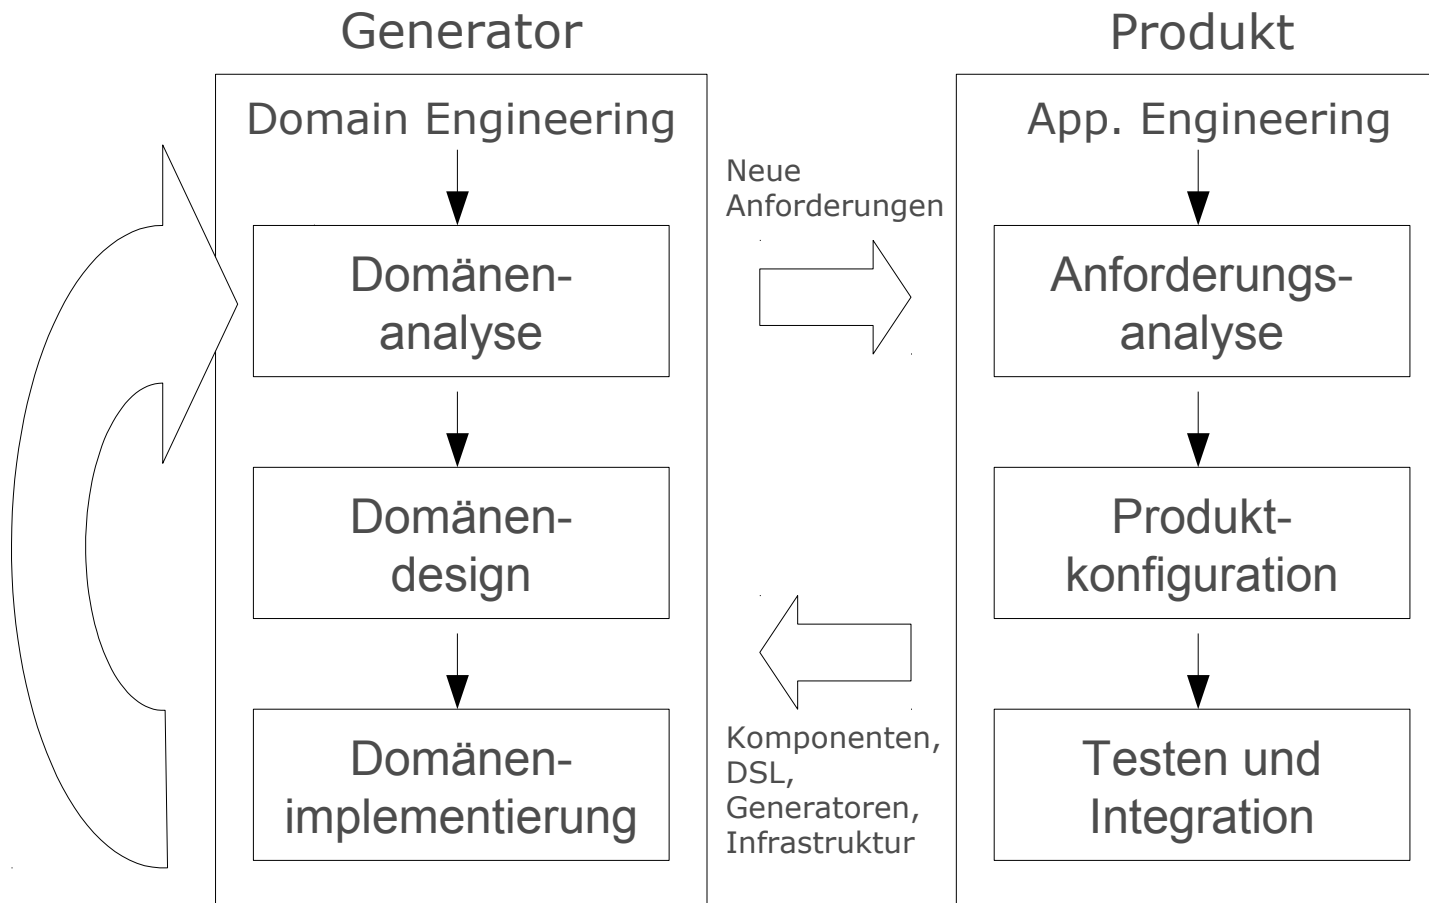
Generator

Domain Engineering

Domänen-analyse

Domänen-design

Domänen-implementierung

Neue Anforderungen

Komponenten, DSL, Generatoren, Infrastruktur

Produkt

App. Engineering

Anforderungs-analyse

Produkt-konfiguration

Testen und Integration